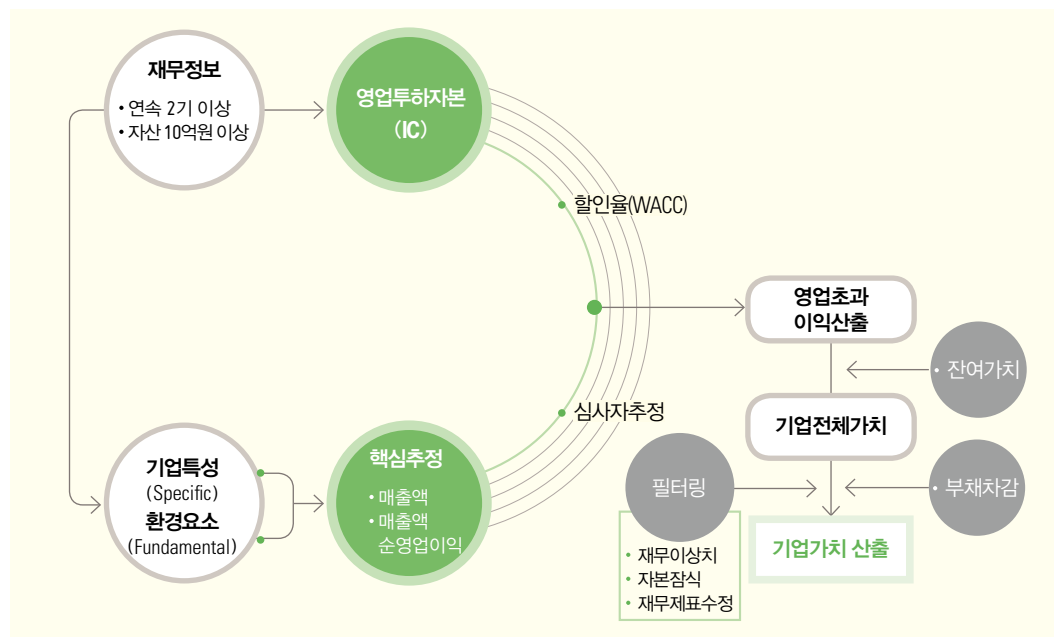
재무정보
• 연속 2기 이상
• 자산 10억원 이상

영업투하자본
(IC)

• 할인율(WACC)

• 심사자추정

기업특성
(Specific)
환경요소
(Fundamental)

핵심추정
• 매출액
• 매출액
순영업이익

영업초과
이익산출

• 잔여가치

기업전체가치

필터링
• 재무이상치
• 자본잠식
• 재무제표수정

• 부채차감

기업가치 산출